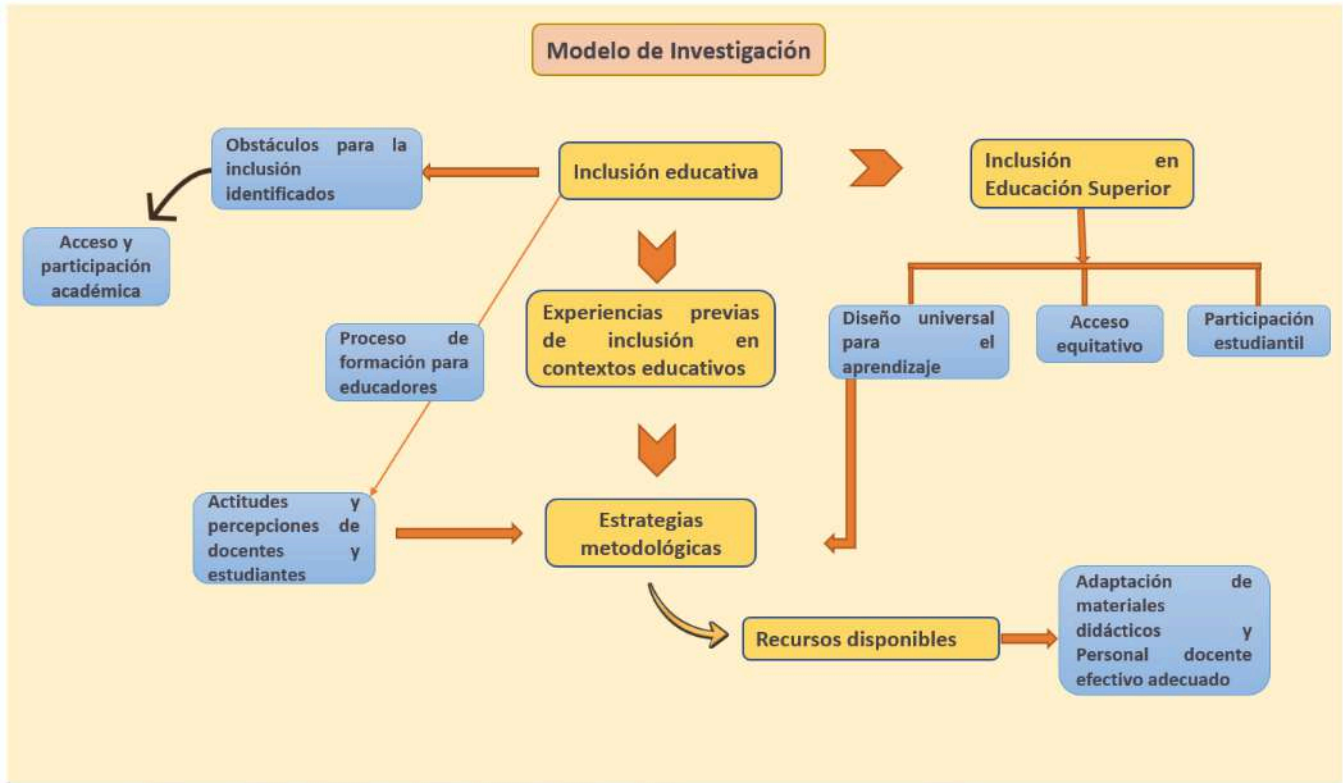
Modelo de Investigación

Obstáculos para la inclusión identificados

Acceso y participación académica

Inclusión educativa

Inclusión en Educación Superior

Experiencias previas de inclusión en contextos educativos

Proceso de formación para educadores

Diseño universal para el aprendizaje

Acceso equitativo

Participación estudiantil

Actitudes y percepciones de docentes y estudiantes

Estrategias metodológicas

Recursos disponibles

Adaptación de materiales didácticos y Personal docente efectivo adecuado